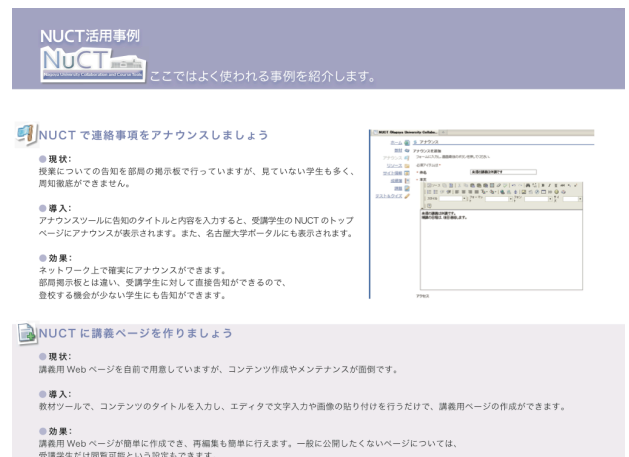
NUCT活用事例

NuCT

ここではよく使われる事例を紹介します。

NUCT で連絡事項をアナウンスしましょう

● 現状:
授業についての告知を部局の掲示板で行っていますが、見ていない学生も多く、周知徹底ができません。

● 導入:
アナウンスツールに告知のタイトルと内容を入力すると、受講学生の NUCT のトップページにアナウンスが表示されます。また、名古屋大学ポータルにも表示されます。

● 効果:
ネットワーク上で確実にアナウンスができます。
部局掲示板とは違い、受講学生に対して直接告知ができるので、登校する機会が少ない学生にも告知ができます。

NUCT に講義ページを作りましょう

● 現状:
講義用 Web ページを自前で用意していますが、コンテンツ作成やメンテナンスが面倒です。

● 導入:
教材ツールで、コンテンツのタイトルを入力し、エディタで文字入力や画像の貼り付けを行うだけで、講義用ページの作成ができます。

● 効果:
講義用 Web ページが簡単に作成でき、再編集も簡単に行えます。一般に公開したくないページについては、
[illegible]